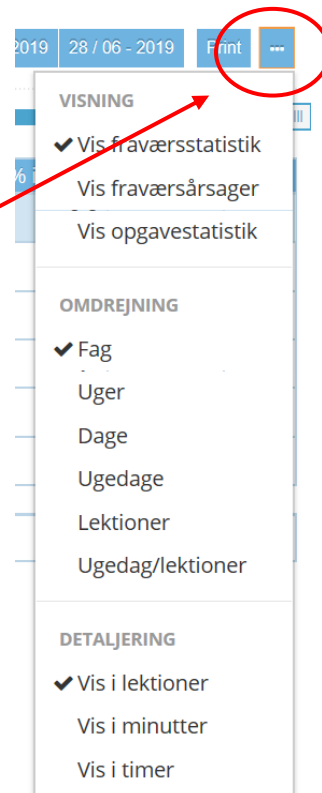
2019 28 / 06 - 2019 Print ···

VISNING
✔ Vis fraværsstatistik
Vis fraværsårsager
Vis opgavestatistik

OMDREJNING
✔ Fag
Uger
Dage
Ugedage
Lektioner
Ugedag/lektioner

DETALJERING
✔ Vis i lektioner
Vis i minutter
Vis i timer